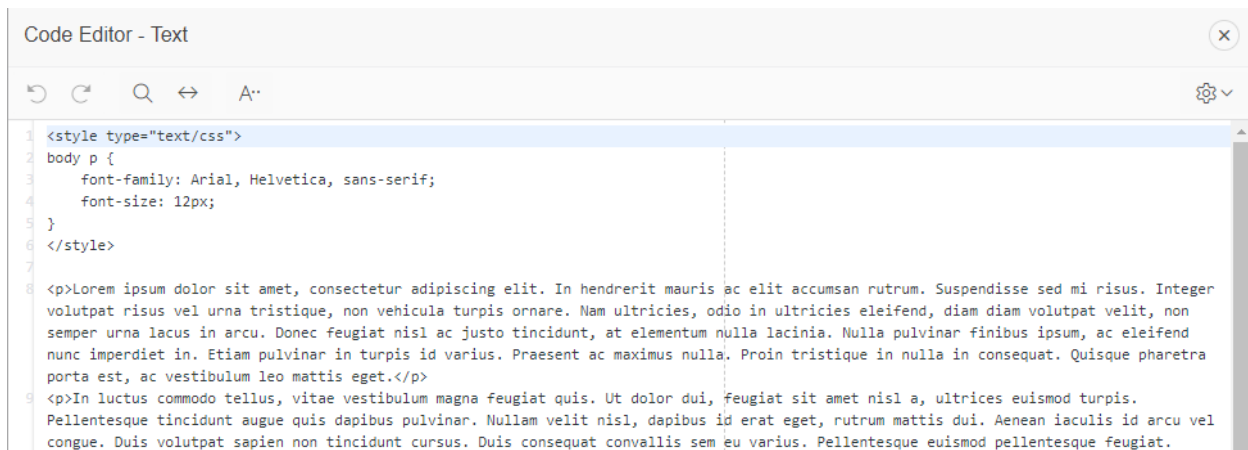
Code Editor - Text

A··

1 <style type="text/css">
2 body p {
3     font-family: Arial, Helvetica, sans-serif;
4     font-size: 12px;
5 }
6 </style>
7
8 <p>Lorem ipsum dolor sit amet, consectetur adipiscing elit. In hendrerit mauris ac elit accumsan rutrum. Suspendisse sed mi risus. Integer volutpat risus vel urna tristique, non vehicula turpis ornare. Nam ultricies, odio in ultricies eleifend, diam diam volutpat velit, non semper urna lacus in arcu. Donec feugiat nisl ac justo tincidunt, at elementum nulla lacinia. Nulla pulvinar finibus ipsum, ac eleifend nunc imperdiet in. Etiam pulvinar in turpis id varius. Praesent ac maximus nulla. Proin tristique in nulla in consequat. Quisque pharetra porta est, ac vestibulum leo mattis eget.</p>
9 <p>In luctus commodo tellus, vitae vestibulum magna feugiat quis. Ut dolor dui, feugiat sit amet nisl a, ultrices euismod turpis. Pellentesque tincidunt augue quis dapibus pulvinar. Nullam velit nisl, dapibus id erat eget, rutrum mattis dui. Aenean iaculis id arcu vel congue. Duis volutpat sapien non tincidunt cursus. Duis consequat convallis sem eu varius. Pellentesque euismod pellentesque feugiat.